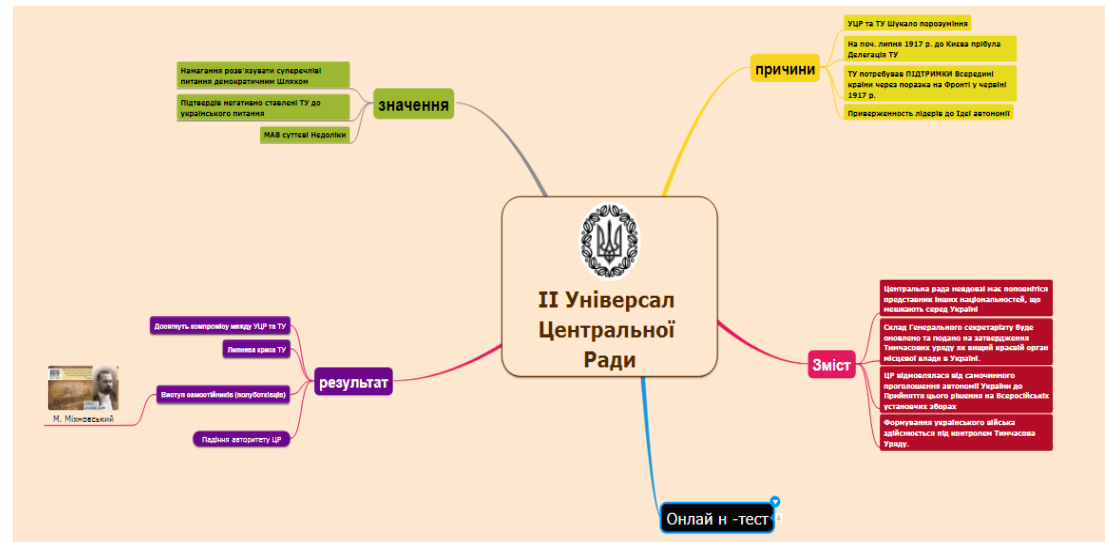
II Універсал Центральної Ради

значення

Намагання розв'язувати суперечливі питання демократичним Шляхом

Підтвердів негативно ставлені ТУ до українського питання

МАВ суттєві Недоліки

причини

УЦР та ТУ Шукало порозуміння

На поч. липня 1917 р. до Києва прибула Делегація ТУ

ТУ потребував ПІДТРИМКИ Всередині країни через поразка на Фронті у червні 1917 р.

Прихильність лідерів до Ідеї автономії

Зміст

Центральна рада негайно має поповнитися представник інших національностей, що мешкають серед України

Склад Генерального секретаріату буде оновлено та подано на затвердження Тимчасових уряду як вищий краєвий орган місцевої влади в Україні.

ЦР відмовлялася від самочинного проголошення автономії України до Прийняття цього рішення на Всеросійських установчих зборах

Формування українського війська здійснюється під контролем Тимчасова Уряду.

результат

Досягнуть компромісу между УЦР та ТУ

Липнева криза ТУ

Виступ самостійників (полуботківців)

Падіння авторитету ЦР

М. Міхновський

Онлай н -тест